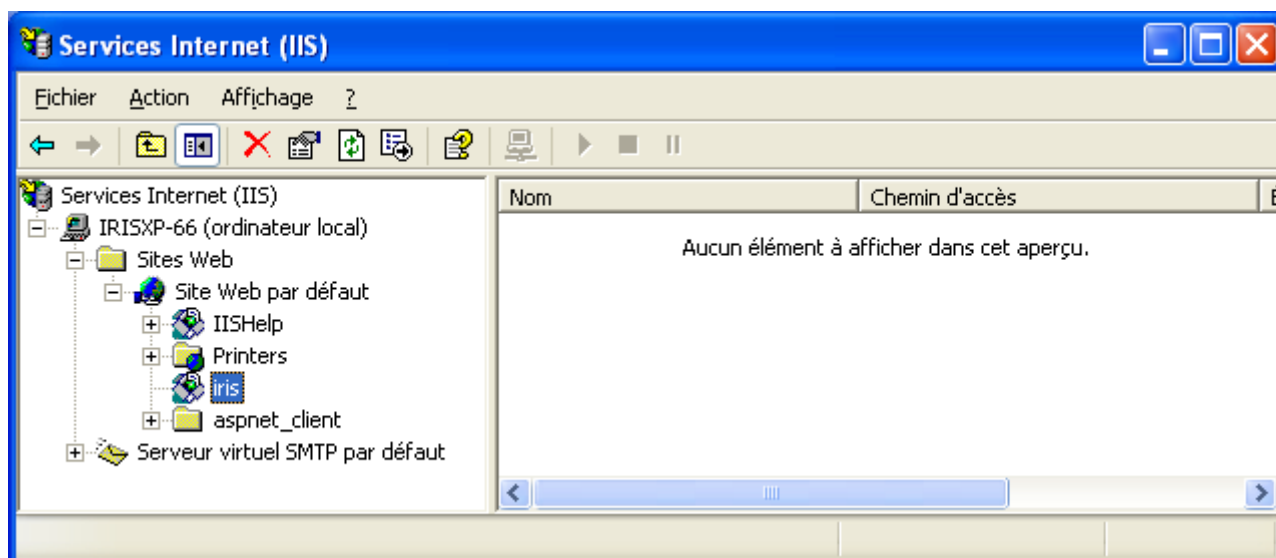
Services Internet (IIS)

Fichier Action Affichage ?

Services Internet (IIS)
IRISXP-66 (ordinateur local)
Sites Web
Site Web par défaut
IISHelp
Printers
iris
aspnet_client
Serveur virtuel SMTP par défaut

| Nom | Chemin d'accès |
|---|---|

Aucun élément à afficher dans cet aperçu.